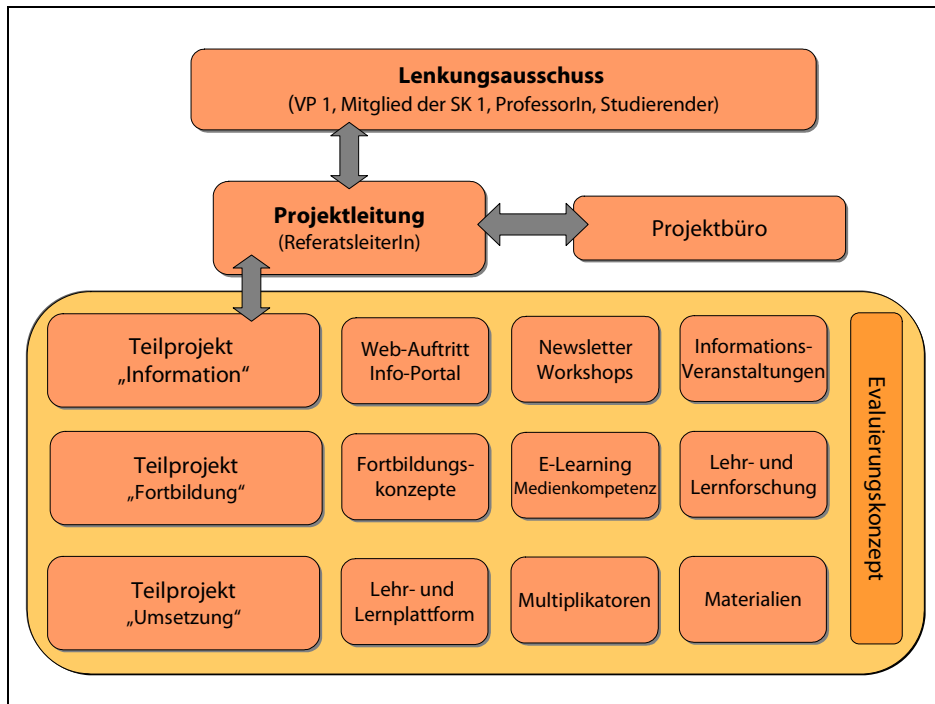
Lenkungsausschuss
(VP 1, Mitglied der SK 1, ProfessorIn, Studierender)

Projektleitung
(ReferatsleiterIn)

Projektbüro

Teilprojekt „Information“

Web-Auftritt Info-Portal

Newsletter Workshops

Informations-Veranstaltungen

Teilprojekt „Fortbildung“

Fortbildungskonzepte

E-Learning Medienkompetenz

Lehr- und Lernforschung

Teilprojekt „Umsetzung“

Lehr- und Lernplattform

Multiplikatoren

Materialien

Evaluierungskonzept